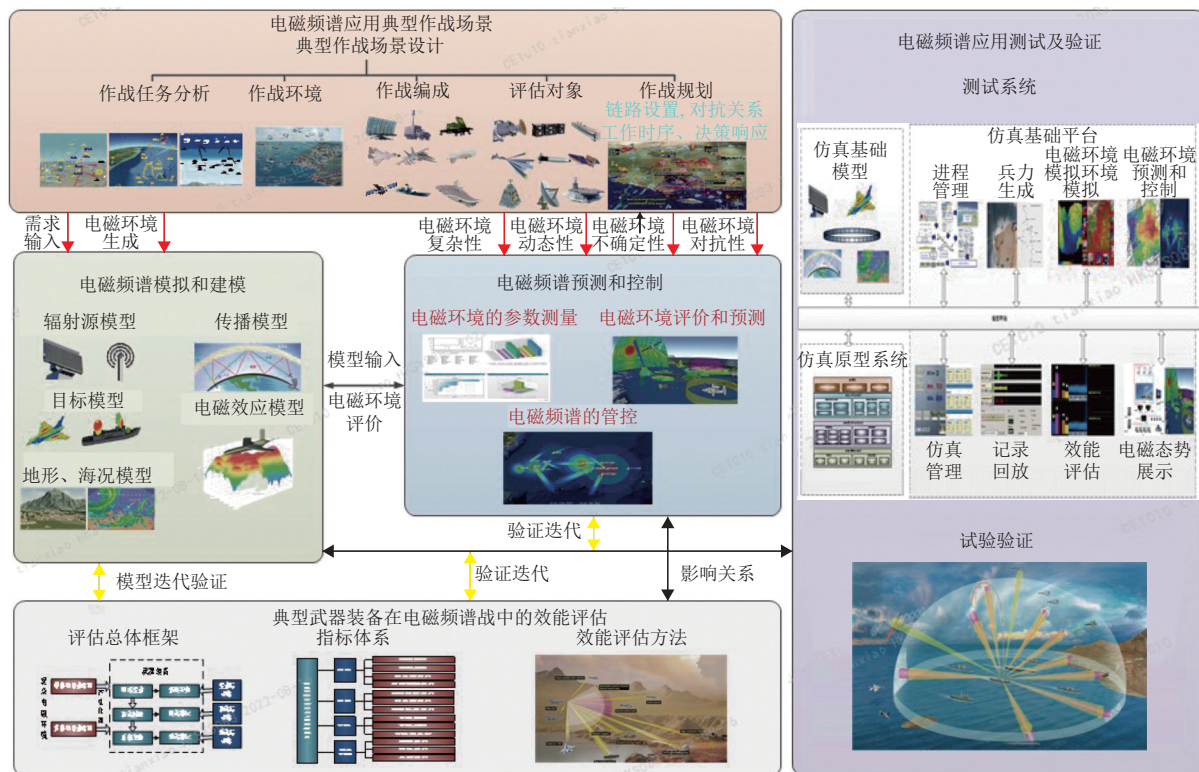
电磁频谱应用典型作战场景
典型作战场景设计

作战任务分析　作战环境　作战编成　评估对象　作战规划

链路设置，对抗关系
工作时序、决策响应

需求输入　电磁环境生成　电磁环境复杂性　电磁环境动态性　电磁环境不确定性　电磁环境对抗性

电磁频谱模拟和建模

辐射源模型　传播模型

目标模型　电磁效应模型

地形、海况模型

模型输入

电磁环境评价

电磁频谱预测和控制

电磁环境的参数测量　电磁环境评价和预测

电磁频谱的管控

验证迭代

模型迭代验证　验证迭代　影响关系

典型武器装备在电磁频谱战中的效能评估

评估总体框架　指标体系　效能评估方法

武器系统

电磁频谱应用测试及验证

测试系统

仿真基础模型

仿真基础平台

进程管理　兵力生成　电磁环境模拟环境模拟　电磁环境预测和控制

仿真原型系统

仿真管理　记录回放　效能评估　电磁态势展示

试验验证

CETC10 tianxiao 2022-08